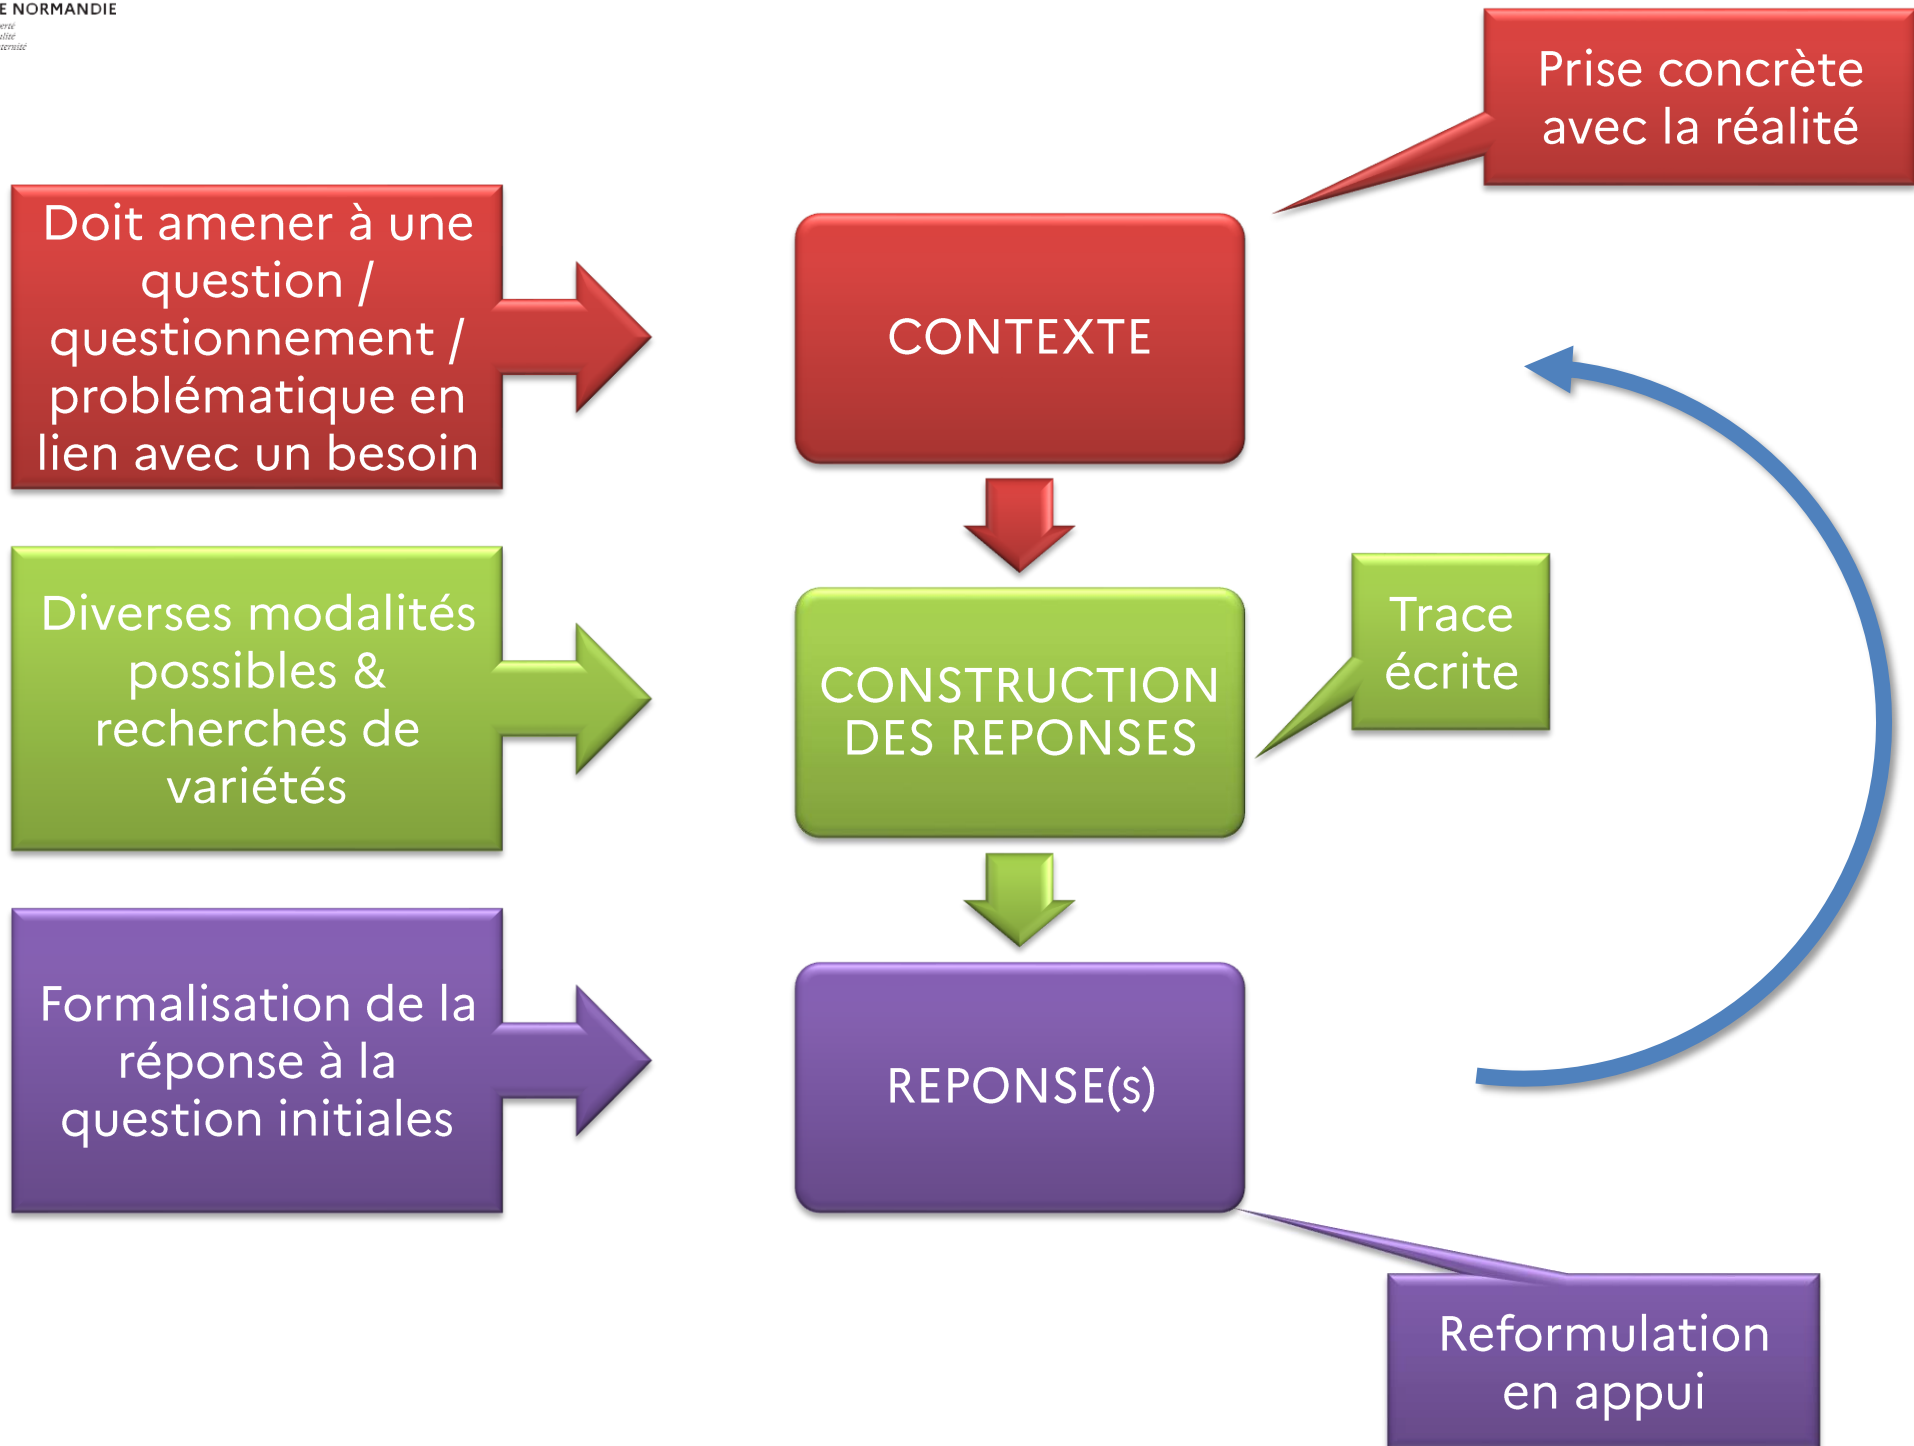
E NORMANDIE

Prise concrète avec la réalité

Doit amener à une question / questionnement / problématique en lien avec un besoin

CONTEXTE

Diverses modalités possibles & recherches de variétés

CONSTRUCTION DES REPONSES

Trace écrite

Formalisation de la réponse à la question initiales

REPONSE(s)

Reformulation en appui